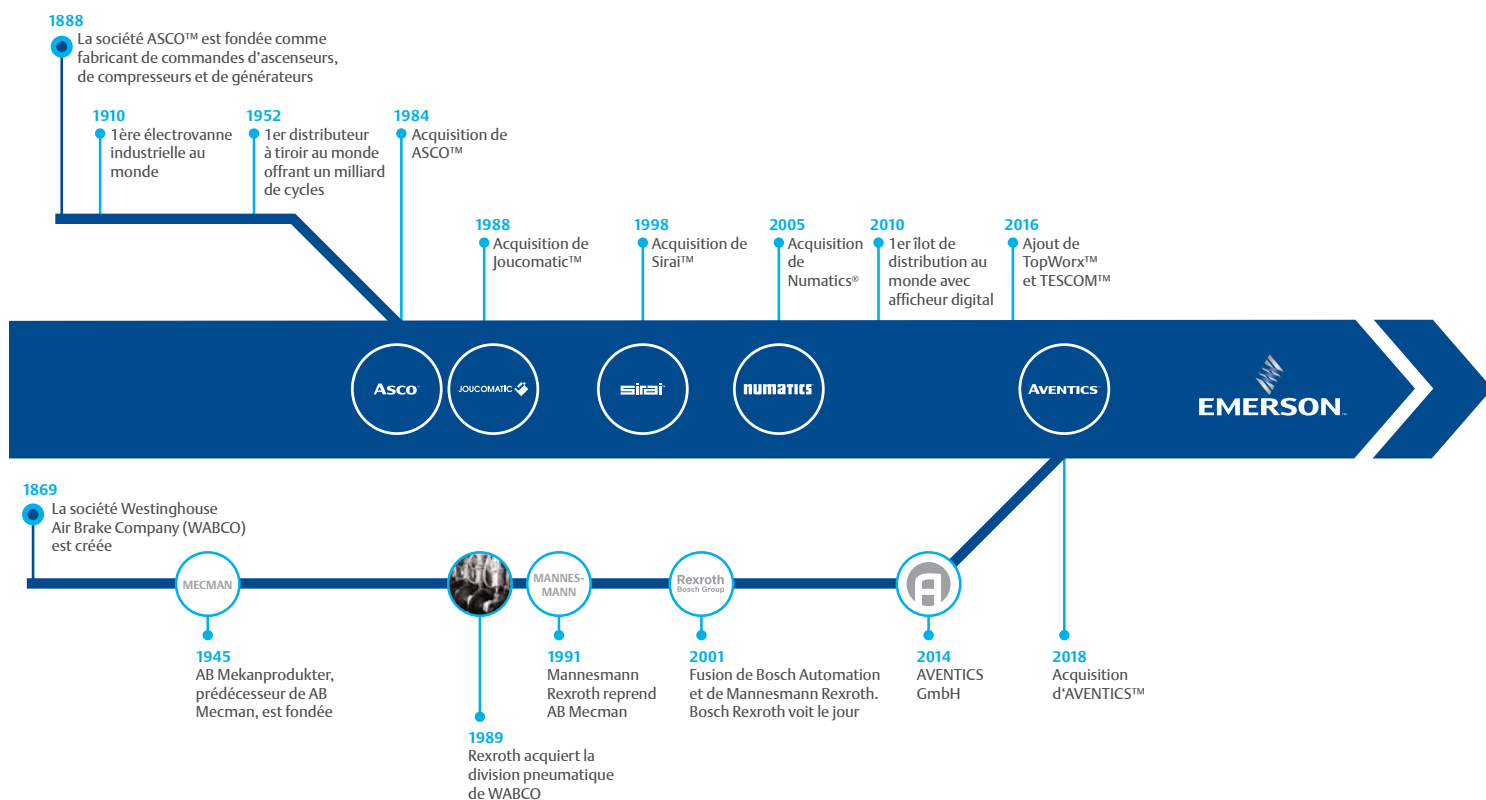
1888
La société ASCO™ est fondée comme fabricant de commandes d'ascenseurs, de compresseurs et de générateurs

1910
1ère électrovanne industrielle au monde

1952
1er distributeur à tiroir au monde offrant un milliard de cycles

1984
Acquisition de ASCO™

1988
Acquisition de Joucomatic™

1998
Acquisition de Sirai™

2005
Acquisition de Numatics®

2010
1er îlot de distribution au monde avec afficheur digital

2016
Ajout de TopWorx™ et TESCOM™

Asco
JOUCOMATIC
sirai
NUMATICS
AVENTICS
EMERSON

1869
La société Westinghouse Air Brake Company (WABCO) est créée

MECMAN
MANNES-MANN
Rexroth
Bosch Group

1945
AB Mekanprodukter, prédécesseur de AB Mecman, est fondée

1989
Rexroth acquiert la division pneumatique de WABCO

1991
Mannesmann Rexroth reprend AB Mecman

2001
Fusion de Bosch Automation et de Mannesmann Rexroth. Bosch Rexroth voit le jour

2014
AVENTICS GmbH

2018
Acquisition d'AVENTICS™